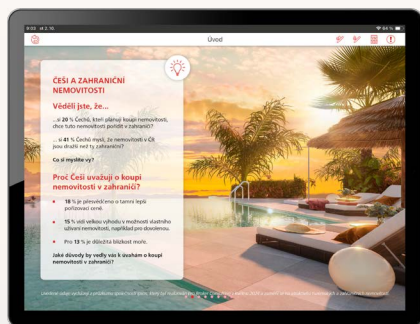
9:03 st 2. 10.

64 %

Úvod

ČEŠI A ZAHRANIČNÍ NEMOVITOSTI

Věděli jste, že...

... že 20 % Čechů, kteří plánují koupi nemovitosti, chce tuto nemovitost pořídit v zahraničí?

... až 41 % Čechů myslí, že nemovitosti v ČR jsou dražší než ty zahraniční?

Co si myslíte vy?

Proč Češi uvažují o koupi nemovitosti v zahraničí?

18 % je přesvědčeno o tamní lepší pořizovací ceně.

15 % vidí velkou výhodu v možnosti vlastního užívání nemovitosti, například pro dovolenou.

Pro 13 % je důležitá blízkost moře.

Jaké důvody by vedly vás k úvaze o koupi nemovitosti v zahraničí?

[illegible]